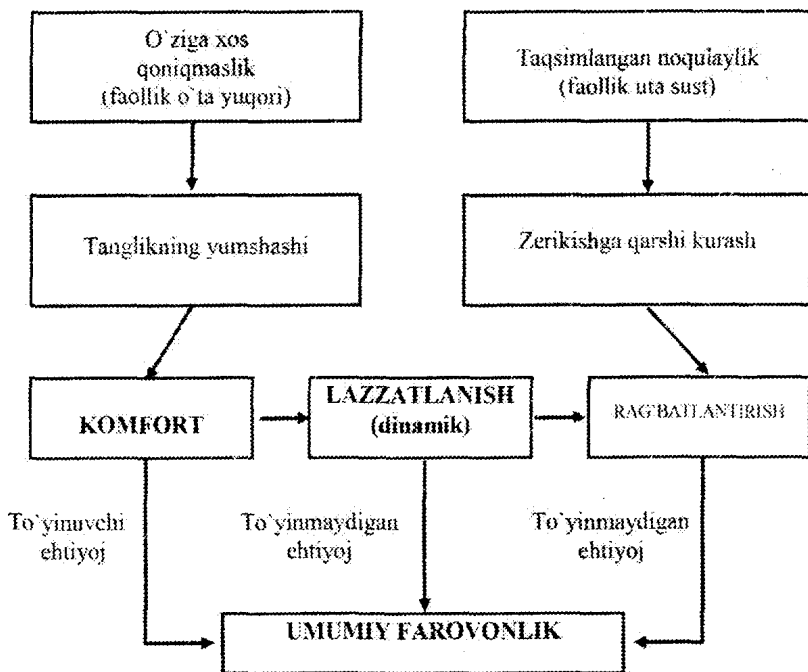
O`ziga xos qoniqmaslik (faollik o`ta yuqori)

Taqsimlangan noqulaylik (faollik uta sust)

Tanglikning yumshashi

Zerikishga qarshi kurash

KOMFORT

LAZZATLANISH (dinamik)

RAG'BATLANTIRISH

To`yinuvchi ehtiyoj

To`yinmaydigan ehtiyoj

To`yinmaydigan ehtiyoj

UMUMIY FAROVONLIK